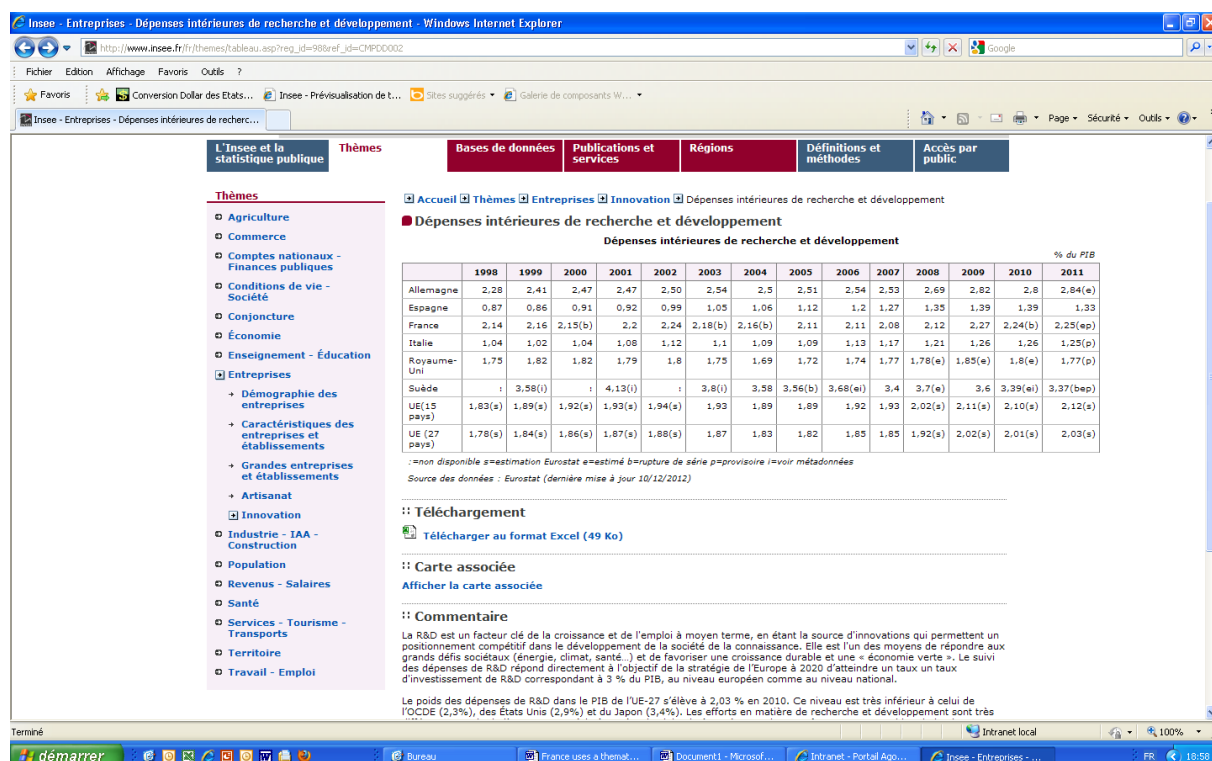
Insee - Entreprises - Dépenses intérieures de recherche et développement - Windows Internet Explorer

http://www.insee.fr/fr/themes/tableau.asp?reg_id=98&ref_id=CMPDD002

Google

Fichier Edition Affichage Favoris Outils ?

Favoris | Conversion Dollar des Etats... | Insee - Prévisualisation de t... | Sites suggérés | Galerie de composants W...

Insee - Entreprises - Dépenses intérieures de recherc...

Page Sécurité Outils

L'Insee et la statistique publique | Thèmes | Bases de données | Publications et services | Régions | Définitions et méthodes | Accès par public

Thèmes

Agriculture
Commerce
Comptes nationaux - Finances publiques
Conditions de vie - Société
Conjoncture
Économie
Enseignement - Éducation
Entreprises
Démographie des entreprises
Caractéristiques des entreprises et établissements
Grandes entreprises et établissements
Artisanat
Innovation
Industrie - IAA - Construction
Population
Revenus - Salaires
Santé
Services - Tourisme - Transports
Territoire
Travail - Emploi

Accueil Thèmes Entreprises Innovation Dépenses intérieures de recherche et développement

Dépenses intérieures de recherche et développement

Dépenses intérieures de recherche et développement

% du PIB

| | 1998 | 1999 | 2000 | 2001 | 2002 | 2003 | 2004 | 2005 | 2006 | 2007 | 2008 | 2009 | 2010 | 2011 |
|---|---|---|---|---|---|---|---|---|---|---|---|---|---|---|
| Allemagne | 2,28 | 2,41 | 2,47 | 2,47 | 2,50 | 2,54 | 2,5 | 2,51 | 2,54 | 2,53 | 2,69 | 2,82 | 2,8 | 2,84(e) |
| Espagne | 0,87 | 0,86 | 0,91 | 0,92 | 0,99 | 1,05 | 1,06 | 1,12 | 1,2 | 1,27 | 1,35 | 1,39 | 1,39 | 1,33 |
| France | 2,14 | 2,16 | 2,15(b) | 2,2 | 2,24 | 2,18(b) | 2,16(b) | 2,11 | 2,11 | 2,08 | 2,12 | 2,27 | 2,24(b) | 2,25(ep) |
| Italie | 1,04 | 1,02 | 1,04 | 1,08 | 1,12 | 1,1 | 1,09 | 1,09 | 1,13 | 1,17 | 1,21 | 1,26 | 1,26 | 1,25(p) |
| Royaume-Uni | 1,75 | 1,82 | 1,82 | 1,79 | 1,8 | 1,75 | 1,69 | 1,72 | 1,74 | 1,77 | 1,78(e) | 1,85(e) | 1,8(e) | 1,77(p) |
| Suède | : | 3,58(i) | : | 4,13(i) | : | 3,8(i) | 3,58 | 3,56(b) | 3,68(ei) | 3,4 | 3,7(e) | 3,6 | 3,39(ei) | 3,37(bep) |
| UE(15 pays) | 1,83(s) | 1,89(s) | 1,92(s) | 1,93(s) | 1,94(s) | 1,93 | 1,89 | 1,89 | 1,92 | 1,93 | 2,02(s) | 2,11(s) | 2,10(s) | 2,12(s) |
| UE (27 pays) | 1,78(s) | 1,84(s) | 1,86(s) | 1,87(s) | 1,88(s) | 1,87 | 1,83 | 1,82 | 1,85 | 1,85 | 1,92(s) | 2,02(s) | 2,01(s) | 2,03(s) |

:=non disponible s=estimation Eurostat e=estimé b=rupture de série p=provisoire i=voir métadonnées

Source des données : Eurostat (dernière mise à jour 10/12/2012)

Téléchargement

Télécharger au format Excel (49 Ko)

Carte associée

Afficher la carte associée

Commentaire

La R&D est un facteur clé de la croissance et de l'emploi à moyen terme, en étant la source d'innovations qui permettent un positionnement compétitif dans le développement de la société de la connaissance. Elle est l'un des moyens de répondre aux grands défis sociétaux (énergie, climat, santé..) et de favoriser une croissance durable et une « économie verte ». Le suivi des dépenses de R&D répond directement à l'objectif de la stratégie de l'Europe à 2020 d'atteindre un taux un taux d'investissement de R&D correspondant à 3 % du PIB, au niveau européen comme au niveau national.

Le poids des dépenses de R&D dans le PIB de l'UE-27 s'élève à 2,03 % en 2010. Ce niveau est très inférieur à celui de l'OCDE (2,3%), des États Unis (2,9%) et du Japon (3,4%). Les efforts en matière de recherche et développement sont très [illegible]

Terminé | Intranet local | 100%

démarrer | Bureau | France uses a themat... | Document1 - Microsof... | Intranet - Portail Ago... | Insee - Entreprises - ... | FR | 18:58